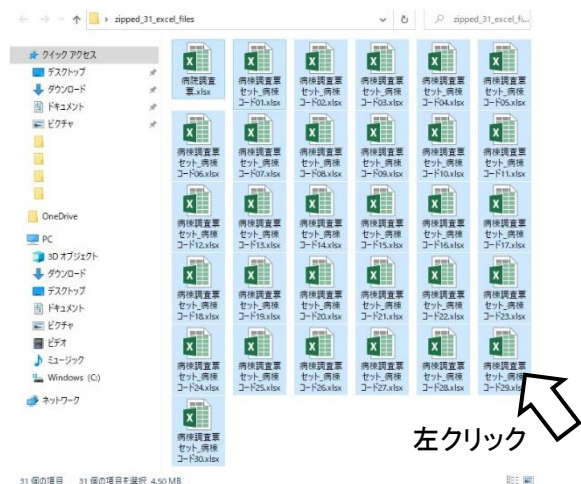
zipped_31_excel_files
zipped_31_excel_fi...

クイック アクセス
デスクトップ
ダウンロード
ドキュメント
ピクチャ
OneDrive
PC
3D オブジェクト
ダウンロード
デスクトップ
ドキュメント
ピクチャ
ビデオ
ミュージック
Windows (C:)
ネットワーク

病棟調査票.xlsx
病棟調査票セット_病棟コード01.xlsx
病棟調査票セット_病棟コード02.xlsx
病棟調査票セット_病棟コード03.xlsx
病棟調査票セット_病棟コード04.xlsx
病棟調査票セット_病棟コード05.xlsx
病棟調査票セット_病棟コード06.xlsx
病棟調査票セット_病棟コード07.xlsx
病棟調査票セット_病棟コード08.xlsx
病棟調査票セット_病棟コード09.xlsx
病棟調査票セット_病棟コード10.xlsx
病棟調査票セット_病棟コード11.xlsx
病棟調査票セット_病棟コード12.xlsx
病棟調査票セット_病棟コード13.xlsx
病棟調査票セット_病棟コード14.xlsx
病棟調査票セット_病棟コード15.xlsx
病棟調査票セット_病棟コード16.xlsx
病棟調査票セット_病棟コード17.xlsx
病棟調査票セット_病棟コード18.xlsx
病棟調査票セット_病棟コード19.xlsx
病棟調査票セット_病棟コード20.xlsx
病棟調査票セット_病棟コード21.xlsx
病棟調査票セット_病棟コード22.xlsx
病棟調査票セット_病棟コード23.xlsx
病棟調査票セット_病棟コード24.xlsx
病棟調査票セット_病棟コード25.xlsx
病棟調査票セット_病棟コード26.xlsx
病棟調査票セット_病棟コード27.xlsx
病棟調査票セット_病棟コード28.xlsx
病棟調査票セット_病棟コード29.xlsx
病棟調査票セット_病棟コード30.xlsx

左クリック

31 個の項目　31 個の項目を選択 4.50 MB